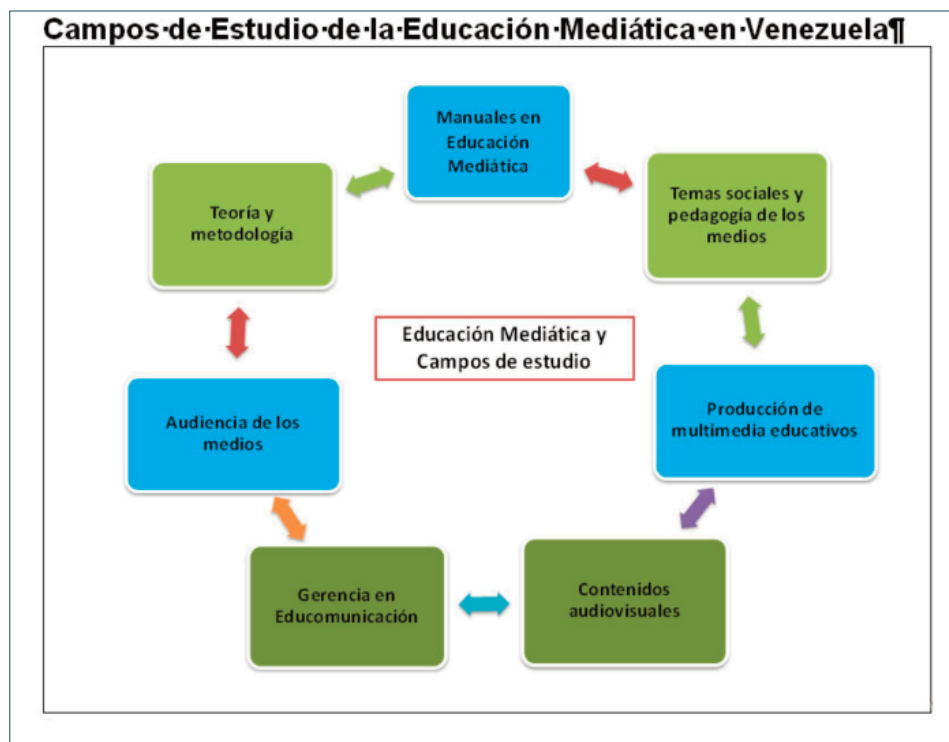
Campos·de·Estudio·de·la·Educación·Mediática·en·Venezuela¶

Manuales en Educación Mediática

Temas sociales y pedagogía de los medios

Producción de multimedia educativos

Contenidos audiovisuales

Gerencia en Educomunicación

Audiencia de los medios

Teoría y metodología

Educación Mediática y Campos de estudio